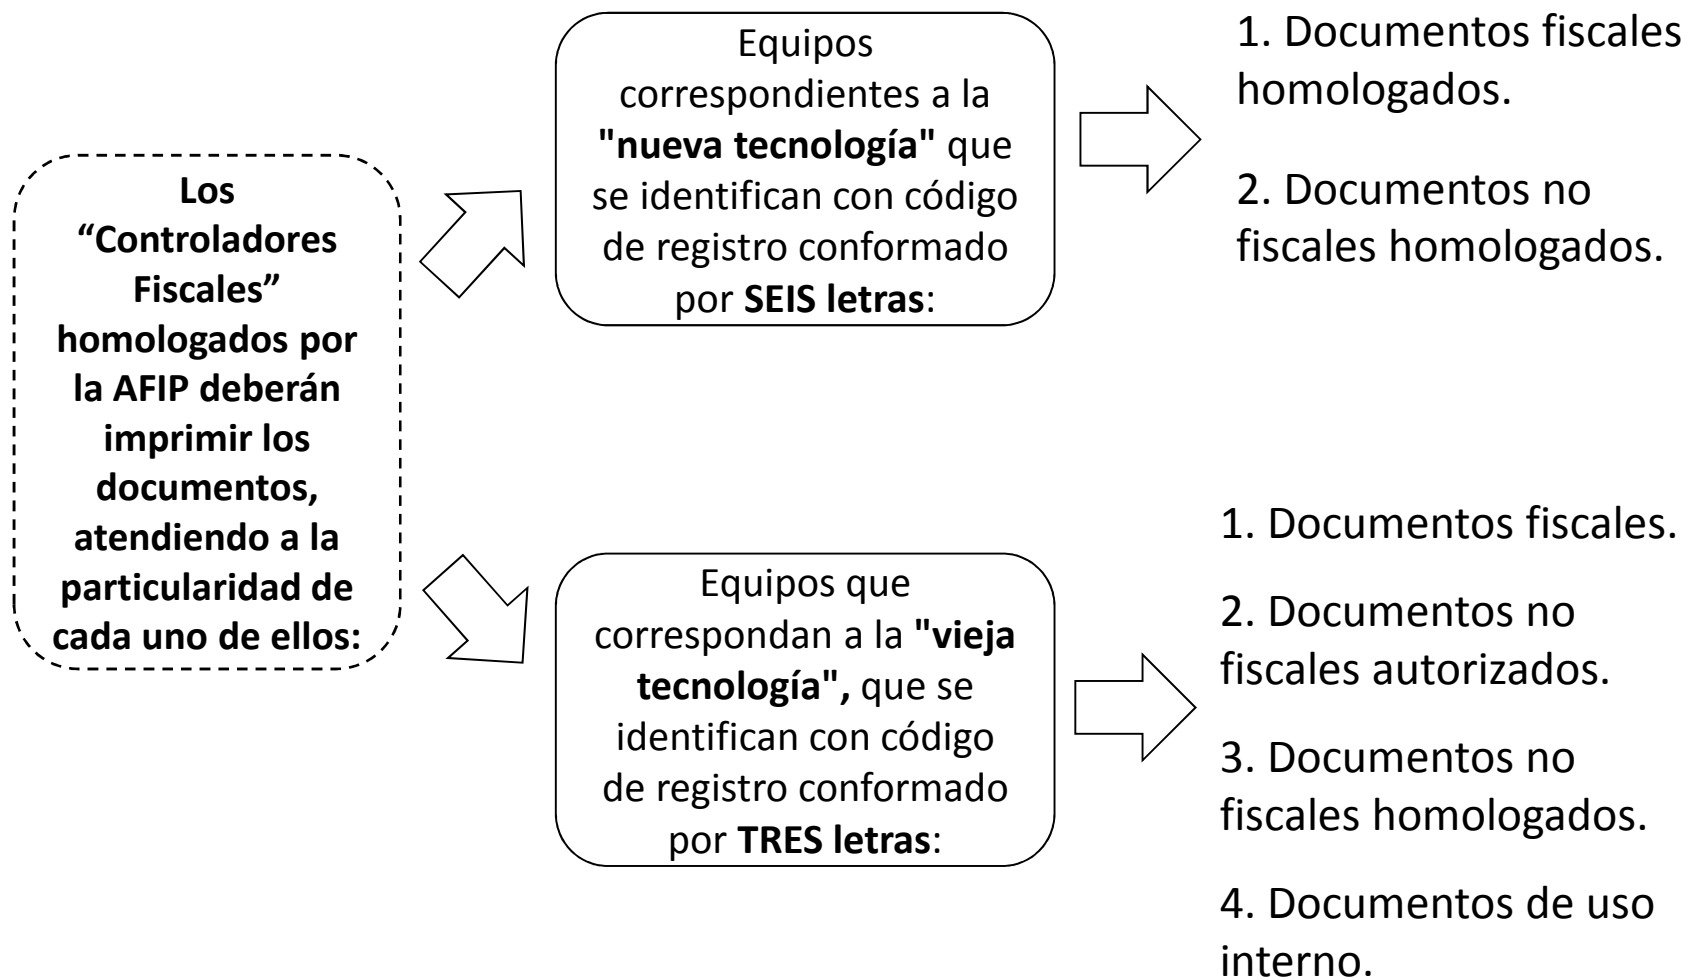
Los “Controladores Fiscales” homologados por la AFIP deberán imprimir los documentos, atendiendo a la particularidad de cada uno de ellos:

Equipos correspondientes a la "nueva tecnología" que se identifican con código de registro conformado por SEIS letras:

1. Documentos fiscales homologados.

2. Documentos no fiscales homologados.

Equipos que correspondan a la "vieja tecnología", que se identifican con código de registro conformado por TRES letras:

1. Documentos fiscales.

2. Documentos no fiscales autorizados.

3. Documentos no fiscales homologados.

4. Documentos de uso interno.